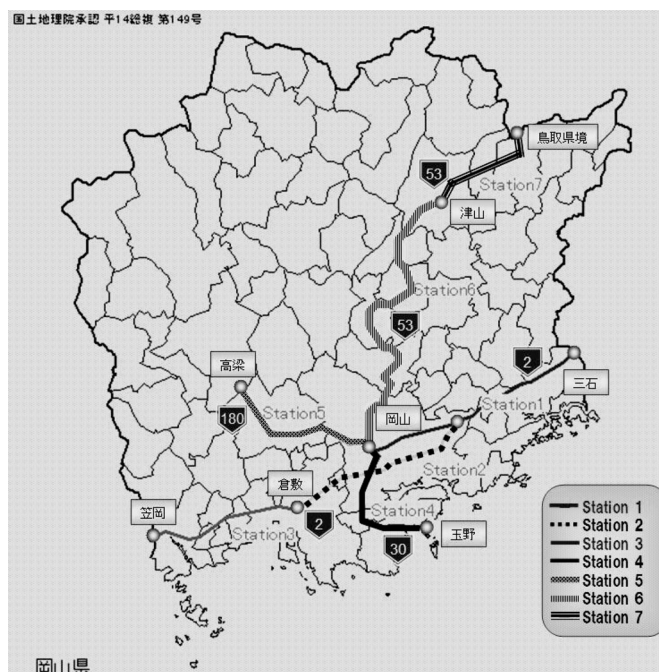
国土地理院承認 平14総複 第149号

鳥取県境
53
Station7
津山
Station6
53
2
三石
高梁
180
Station5
岡山
Station1
Station2
倉敷
2
Station4
笠岡
Station3
玉野
30

Station 1
Station 2
Station 3
Station 4
Station 5
Station 6
Station 7

岡山県